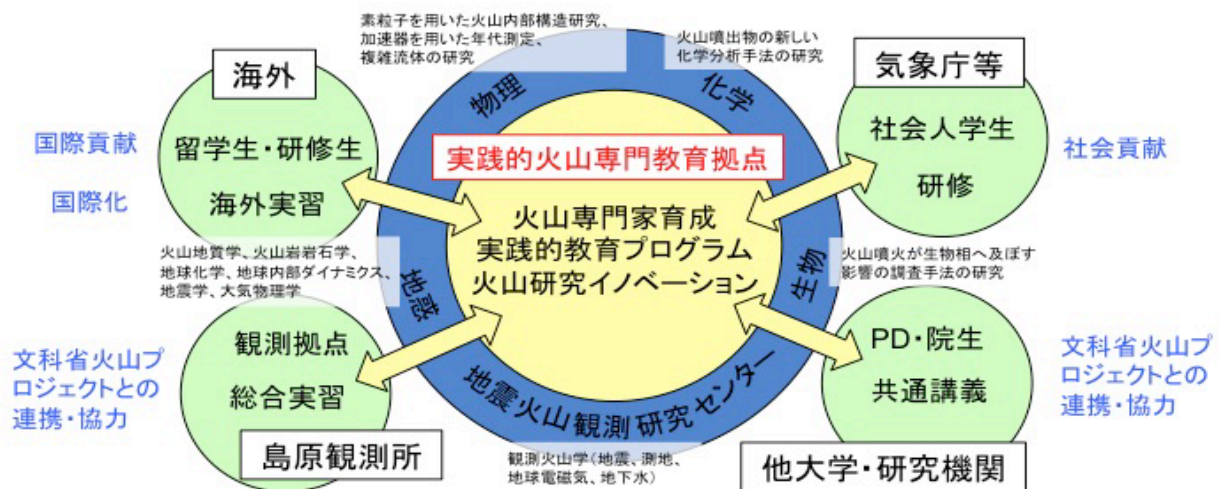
素粒子を用いた火山内部構造研究、
加速器を用いた年代測定、
複雑流体の研究

火山噴出物の新しい
化学分析手法の研究

海外

留学生・研修生

海外実習

国際貢献

国際化

物理

化学

実践的火山専門教育拠点

火山専門家育成
実践的教育プログラム
火山研究イノベーション

気象庁等

社会人学生

研修

社会貢献

火山地質学、火山岩岩石学、
地球化学、地球内部ダイナミクス、
地震学、大気物理学

地惑

生物

火山噴火が生物相へ及ぼす
影響の調査手法の研究

観測拠点

総合実習

文科省火山プロジェクトとの
連携・協力

地震火山観測研究センター

PD・院生

共通講義

文科省火山プロジェクトとの
連携・協力

島原観測所

観測火山学（地震、測地、
地球電磁気、地下水）

他大学・研究機関